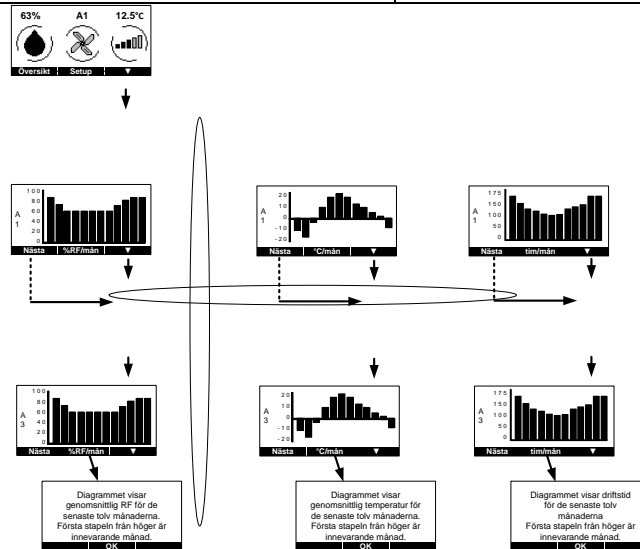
63%
A1
12.5°C
Översikt
Setup
▼

100
80
60
40
20
0
A
1
Nästa
%RF/mån
▼

20
10
0
-10
-20
A
1
Nästa
°C/mån
▼

175
150
125
100
75
50
25
0
A
1
Nästa
tim/mån
▼

100
80
60
40
20
0
A
3
Nästa
%RF/mån
▼

20
10
0
-10
-20
A
3
Nästa
°C/mån
▼

175
150
125
100
75
50
25
0
A
3
Nästa
tim/mån
▼

Diagrammet visar genomsnittlig RF för de senaste tolv månaderna. Första stapeln från höger är innevarande månad.
OK

Diagrammet visar genomsnittlig temperatur för de senaste tolv månaderna. Första stapeln från höger är innevarande månad.
OK

Diagrammet visar driftstid för de senaste tolv månaderna Första stapeln från höger är innevarande månad.
OK